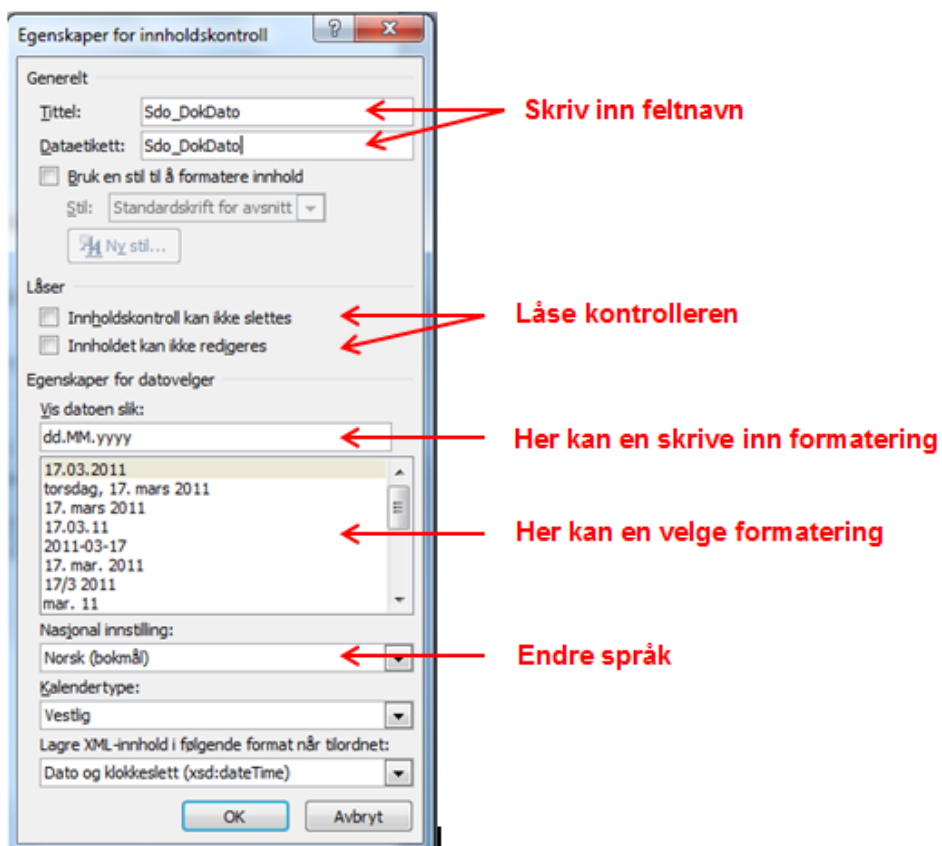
Egenskaper for innholdskontroll

?

Generelt

Tittel: Sdo_DokDato

Dataetikett: Sdo_DokDato

Skriv inn feltnavn

Bruk en stil til å formatere innhold

Stil: Standardskrift for avsnitt

Ny stil...

Låser

Innholdskontroll kan ikke slettes

Innholdet kan ikke redigeres

Låse kontrolleren

Egenskaper for datovelger

Vis datoen slik:

dd.MM.yyyy

Her kan en skrive inn formatering

17.03.2011
torsdag, 17. mars 2011
17. mars 2011
17.03.11
2011-03-17
17. mar. 2011
17/3 2011
mar. 11

Her kan en velge formatering

Nasjonal innstilling:

Norsk (bokmål)

Endre språk

Kalendertype:

Vestlig

Lagre XML-innhold i følgende format når tilordnet:

Dato og klokkeslett (xsd:dateTime)

OK

Avbryt